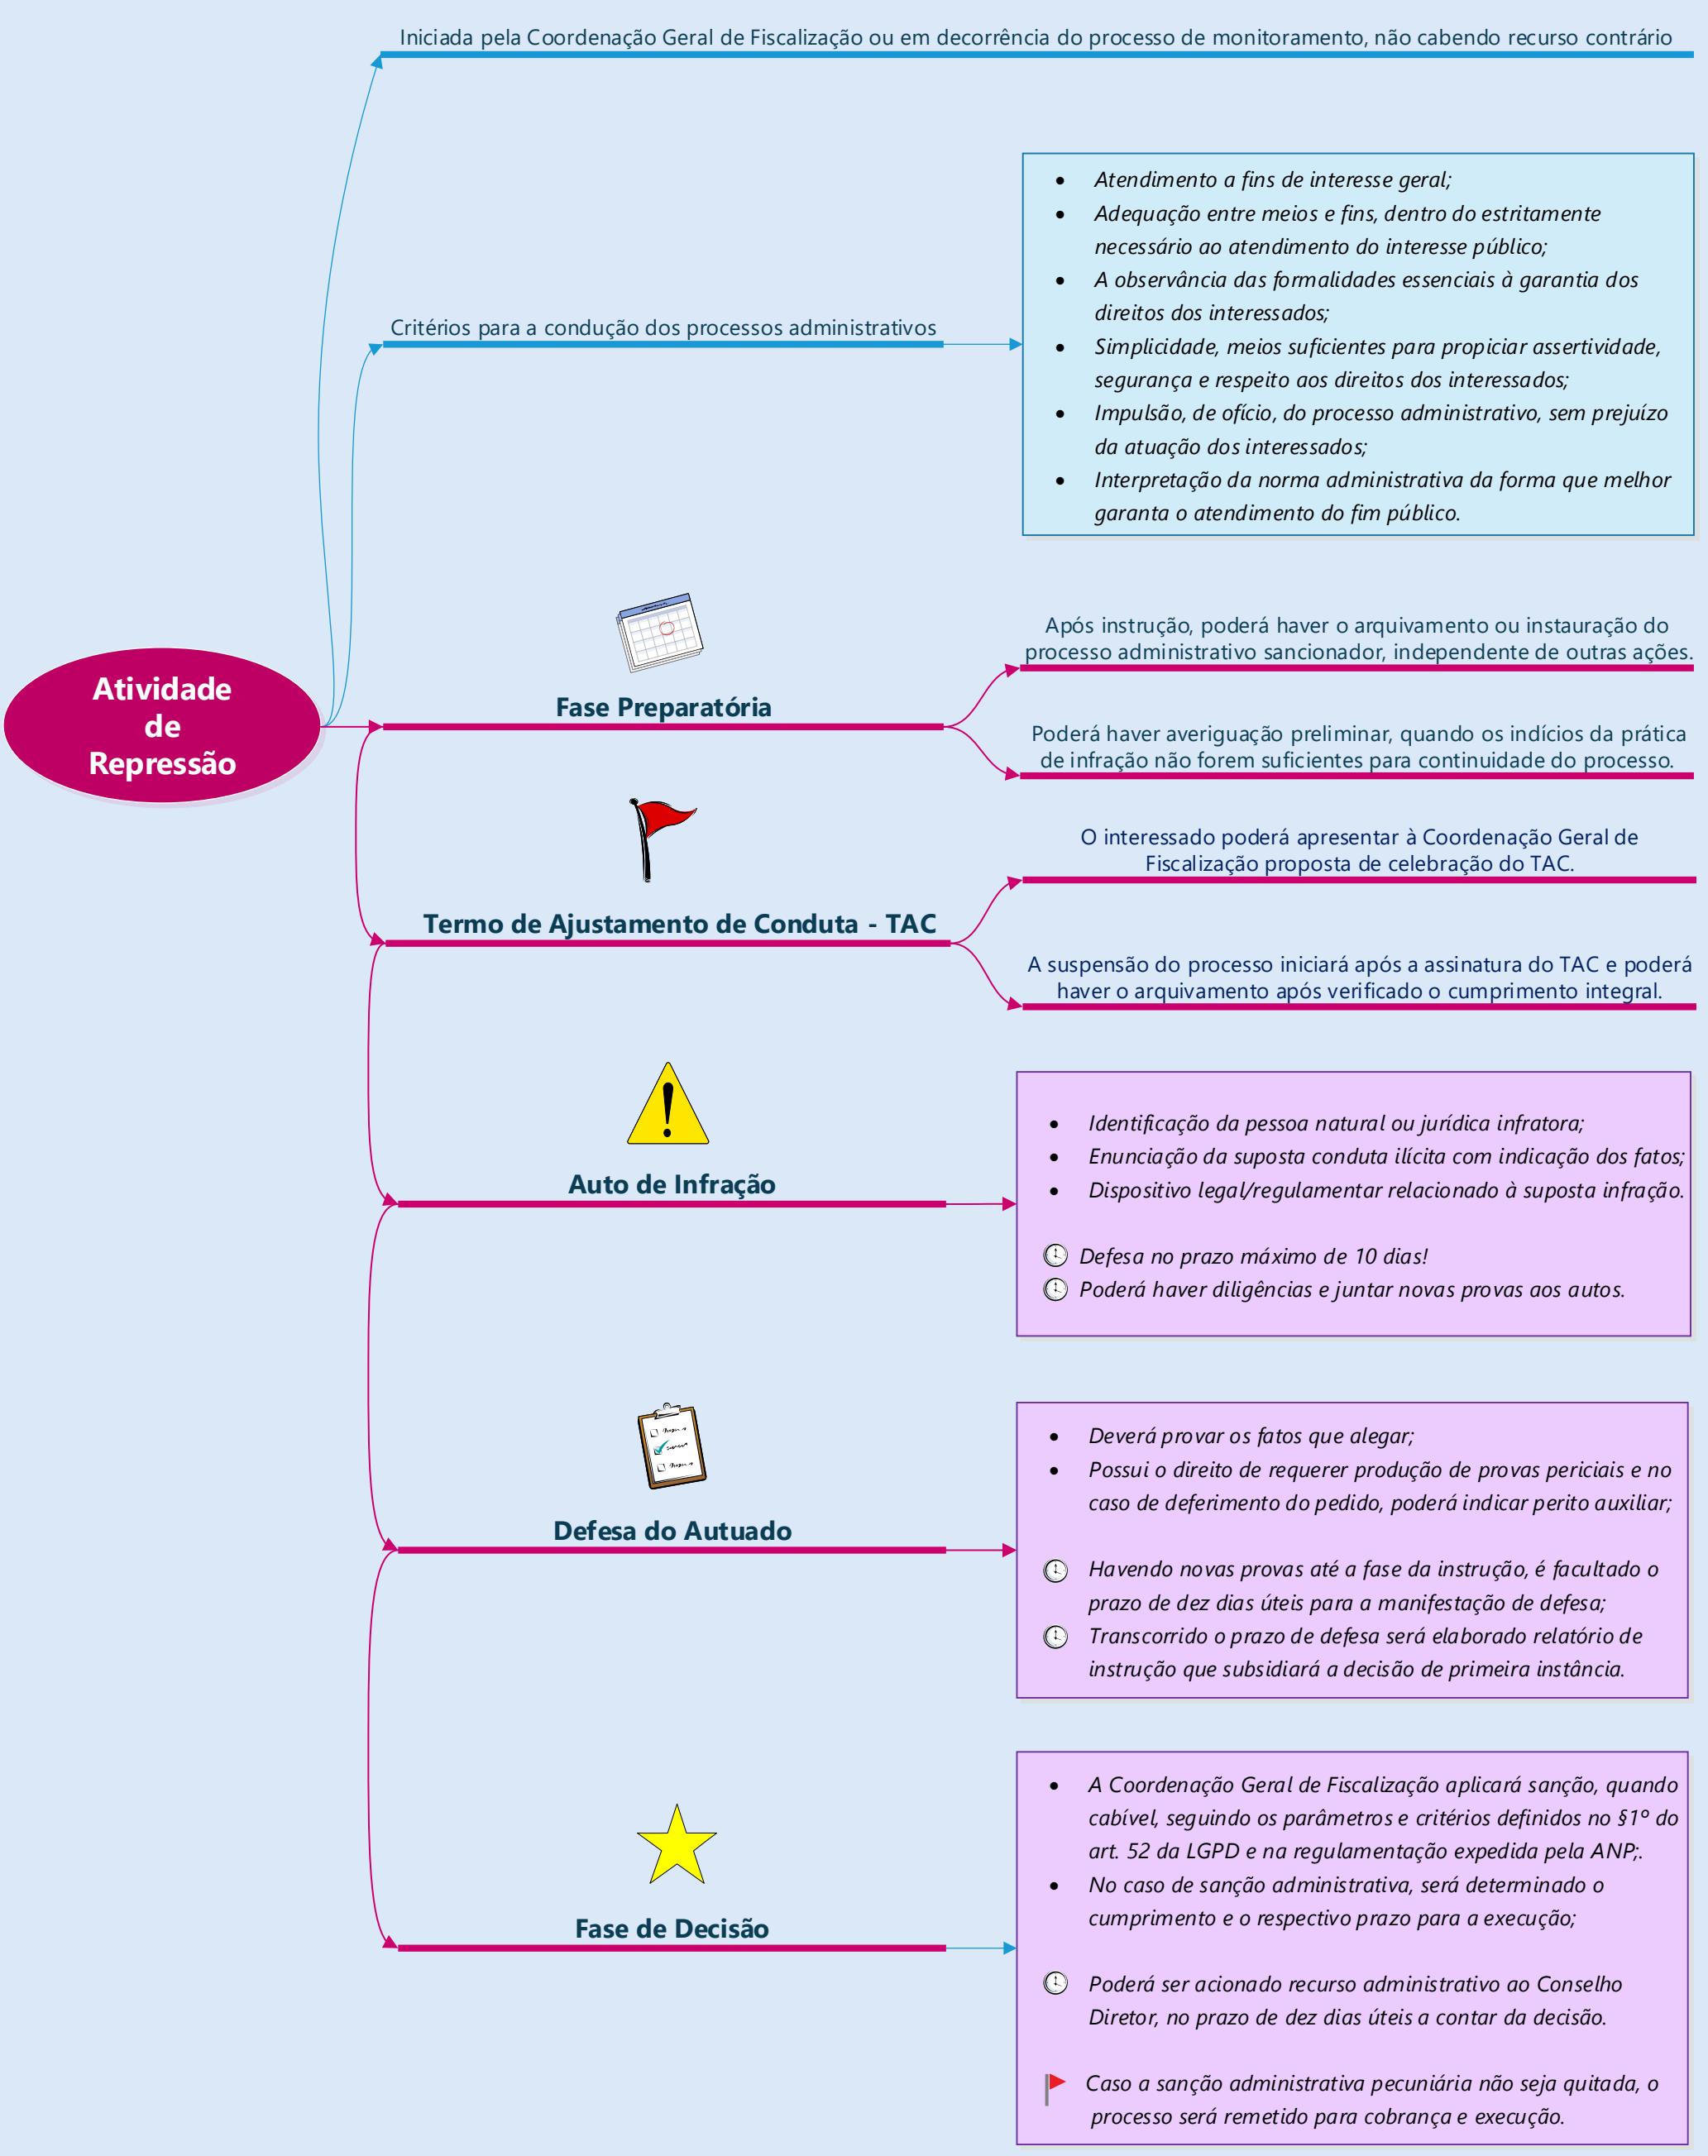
Iniciada pela Coordenação Geral de Fiscalização ou em decorrência do processo de monitoramento, não cabendo recurso contrário

Critérios para a condução dos processos administrativos

- Atendimento a fins de interesse geral;
- Adequação entre meios e fins, dentro do estritamente necessário ao atendimento do interesse público;
- A observância das formalidades essenciais à garantia dos direitos dos interessados;
- Simplicidade, meios suficientes para propiciar assertividade, segurança e respeito aos direitos dos interessados;
- Impulsão, de ofício, do processo administrativo, sem prejuízo da atuação dos interessados;
- Interpretação da norma administrativa da forma que melhor garanta o atendimento do fim público.

Atividade de Repressão

Fase Preparatória

Após instrução, poderá haver o arquivamento ou instauração do processo administrativo sancionador, independente de outras ações.

Poderá haver averiguação preliminar, quando os indícios da prática de infração não forem suficientes para continuidade do processo.

Termo de Ajustamento de Conduta - TAC

O interessado poderá apresentar à Coordenação Geral de Fiscalização proposta de celebração do TAC.

A suspensão do processo iniciará após a assinatura do TAC e poderá haver o arquivamento após verificado o cumprimento integral.

Auto de Infração

- Identificação da pessoa natural ou jurídica infratora;
- Enunciação da suposta conduta ilícita com indicação dos fatos;
- Dispositivo legal/regulamentar relacionado à suposta infração.

Defesa no prazo máximo de 10 dias!
Poderá haver diligências e juntar novas provas aos autos.

Defesa do Autuado

- Deverá provar os fatos que alegar;
- Possui o direito de requerer produção de provas periciais e no caso de deferimento do pedido, poderá indicar perito auxiliar;

Havendo novas provas até a fase da instrução, é facultado o prazo de dez dias úteis para a manifestação de defesa;
Transcorrido o prazo de defesa será elaborado relatório de instrução que subsidiará a decisão de primeira instância.

Fase de Decisão

- A Coordenação Geral de Fiscalização aplicará sanção, quando cabível, seguindo os parâmetros e critérios definidos no §1° do art. 52 da LGPD e na regulamentação expedida pela ANP;.
- No caso de sanção administrativa, será determinado o cumprimento e o respectivo prazo para a execução;

Poderá ser acionado recurso administrativo ao Conselho Diretor, no prazo de dez dias úteis a contar da decisão.

Caso a sanção administrativa pecuniária não seja quitada, o processo será remetido para cobrança e execução.